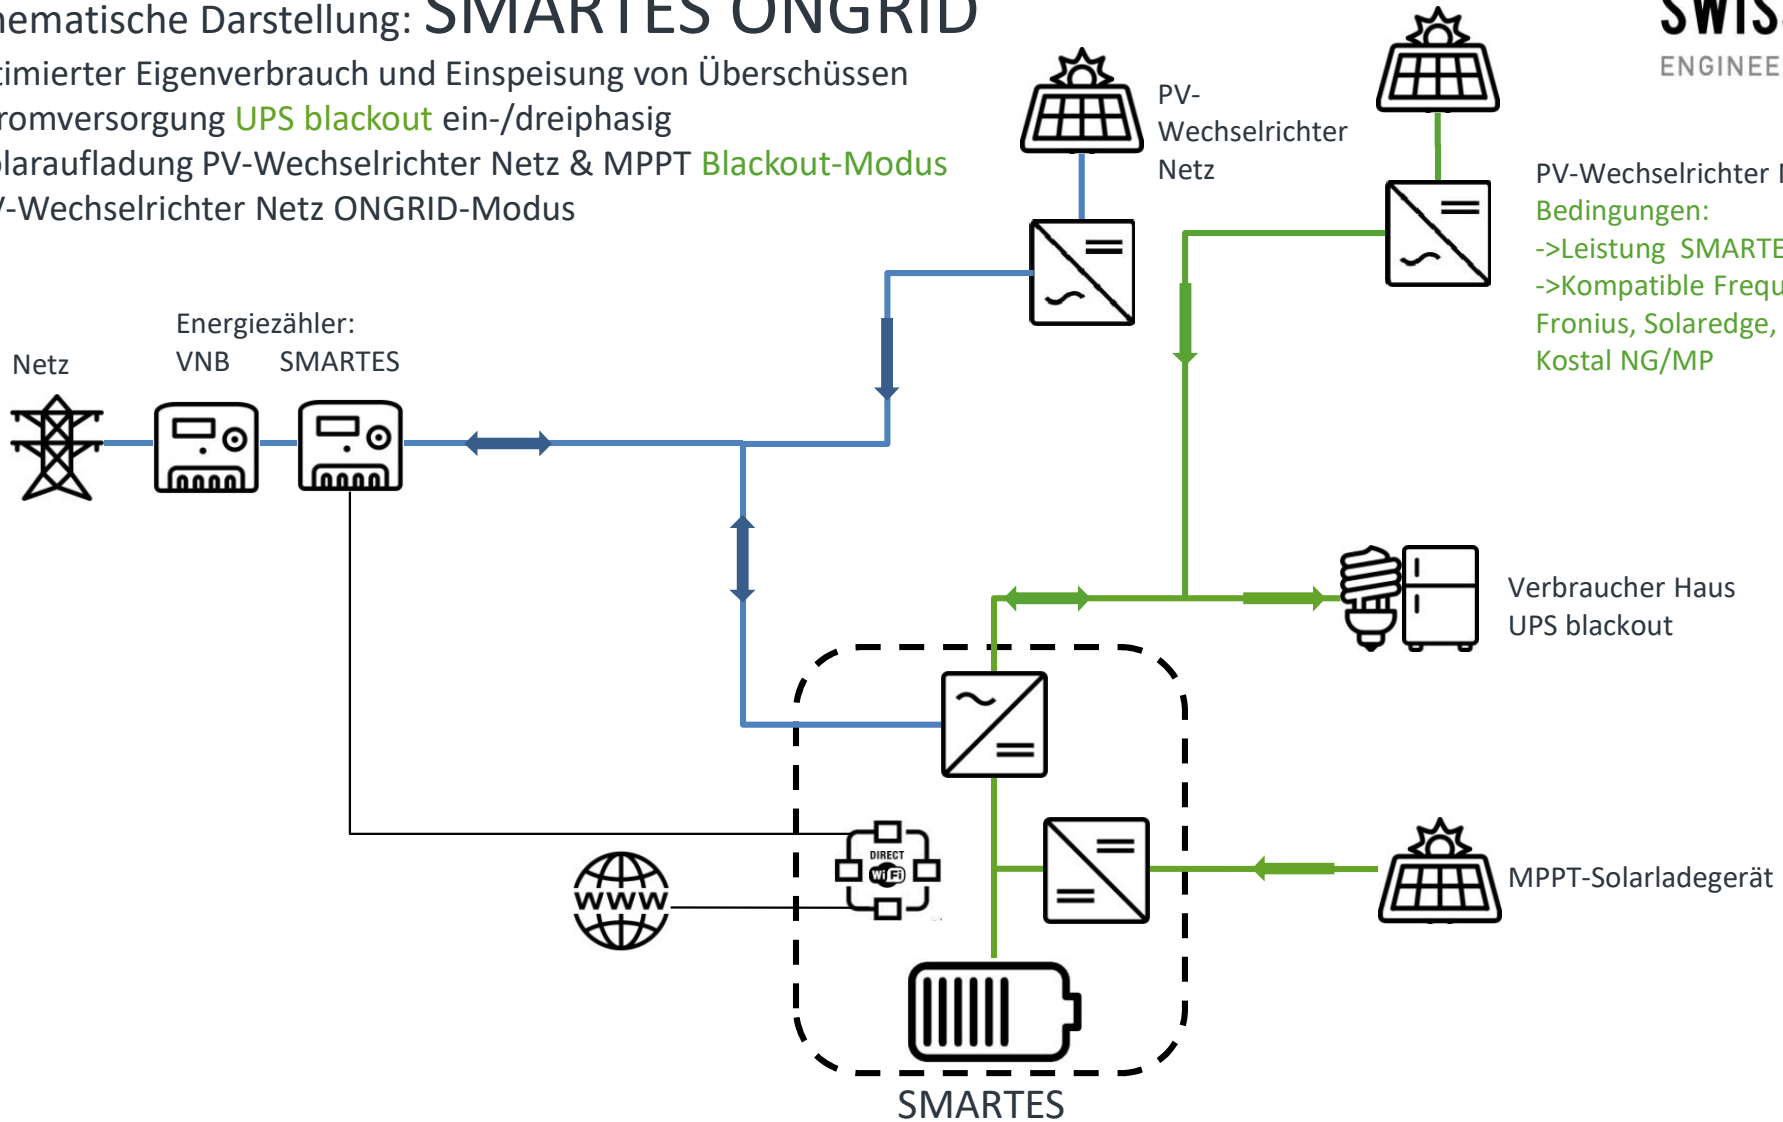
hematische Darstellung: SMARTES ONGRID

timierter Eigenverbrauch und Einspeisung von Überschüssen
romversorgung UPS blackout ein-/dreiphasig
larauufladung PV-Wechselrichter Netz & MPPT Blackout-Modus
/-Wechselrichter Netz ONGRID-Modus

SWIS
ENGINEE

PV-
Wechselrichter
Netz

PV-Wechselrichter
Bedingungen:
->Leistung SMARTE
->Kompatible Frequ
Fronius, Solaredge,
Kostal NG/MP

Energiezähler:
Netz
VNB
SMARTES

Verbraucher Haus
UPS blackout

DIRECT
Wi Fi

www

MPPT-Solarladegerät

SMARTES